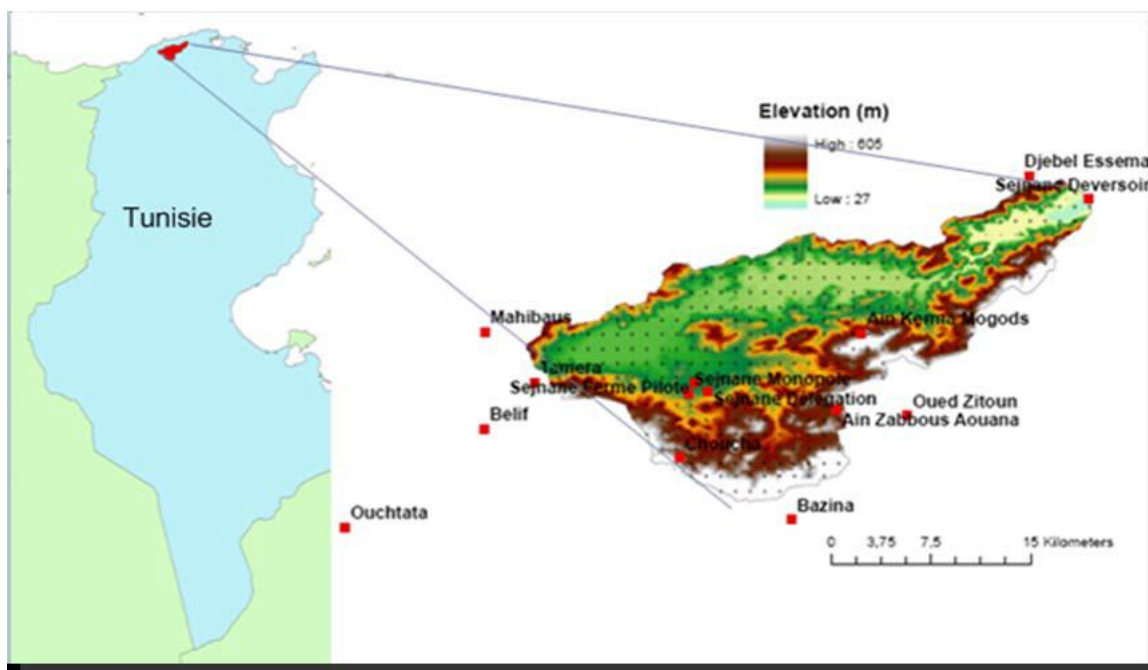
Tunisie

Elevation (m)

High : 605

Low : 27

Djebel Essema

Sejnane Deversoir

Mahibaus

Ain Kemia Mogods

Tamera

Sejnane Ferme Pilote

Sejnane Monopole

Sejnane Delegation

Oued Zitoun

Ain Zabbous Aouana

Belif

Choucha

Bazina

Ouchtata

0 3,75 7,5 15 Kilometers